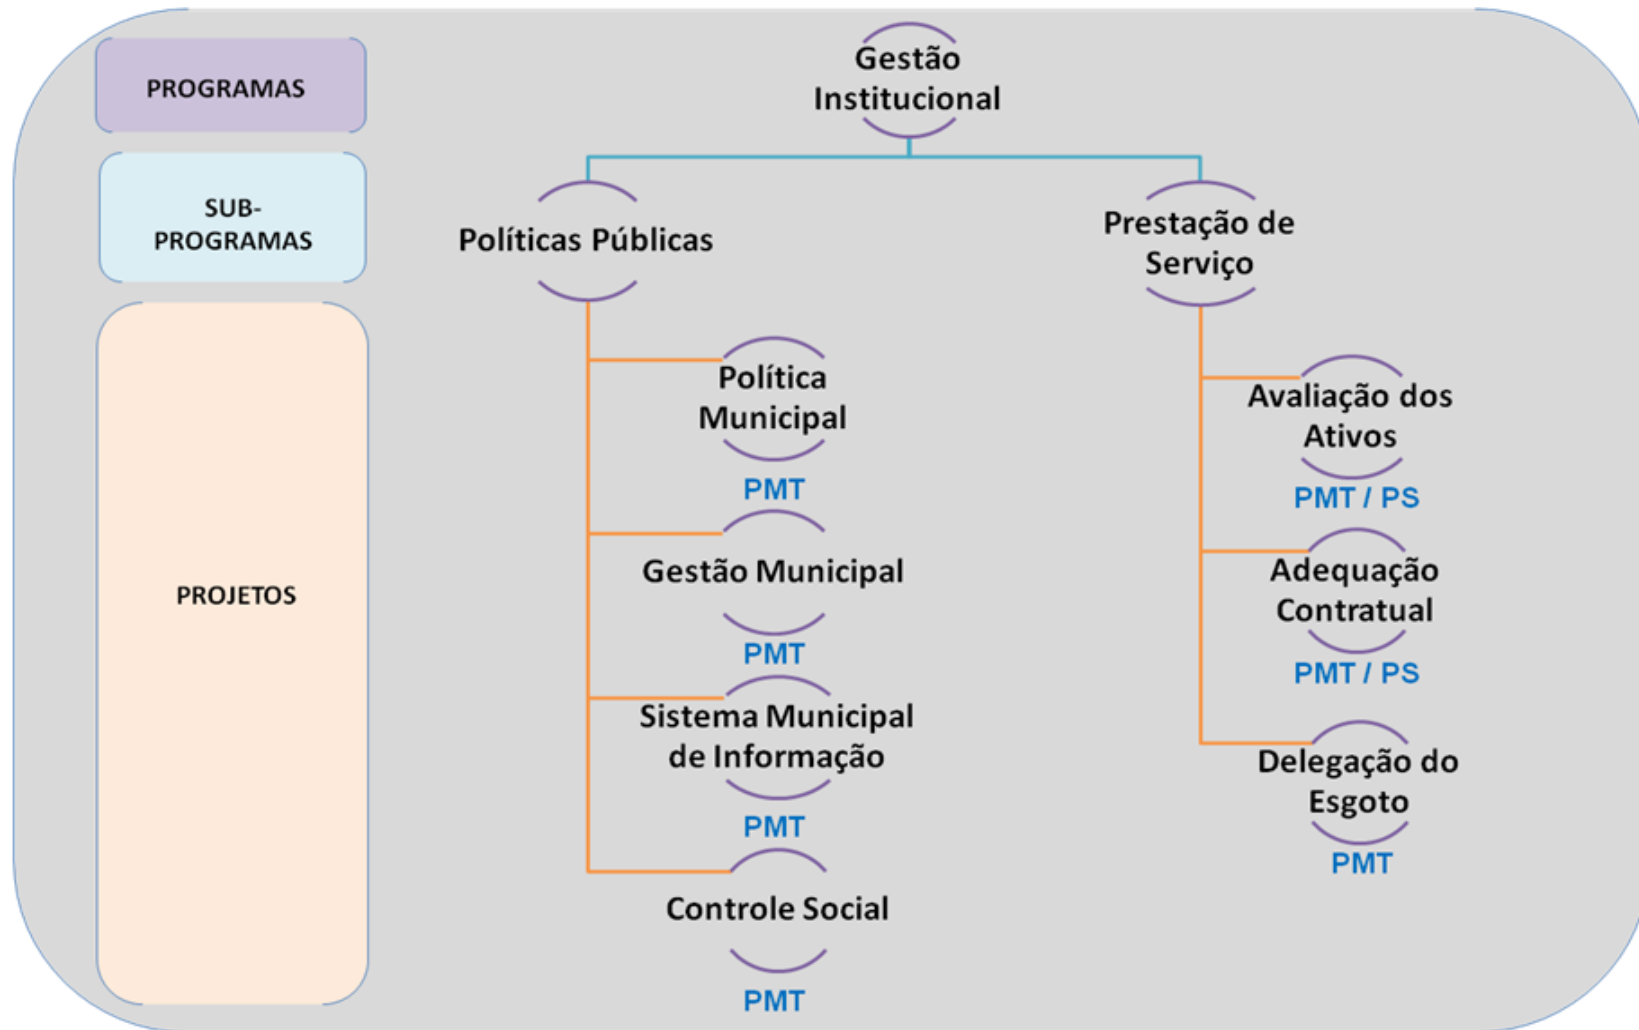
PROGRAMAS

SUB-PROGRAMAS

PROJETOS

Gestão Institucional

Políticas Públicas

Prestação de Serviço

Política Municipal
PMT

Gestão Municipal
PMT

Sistema Municipal de Informação
PMT

Controle Social
PMT

Avaliação dos Ativos
PMT / PS

Adequação Contratual
PMT / PS

Delegação do Esgoto
PMT